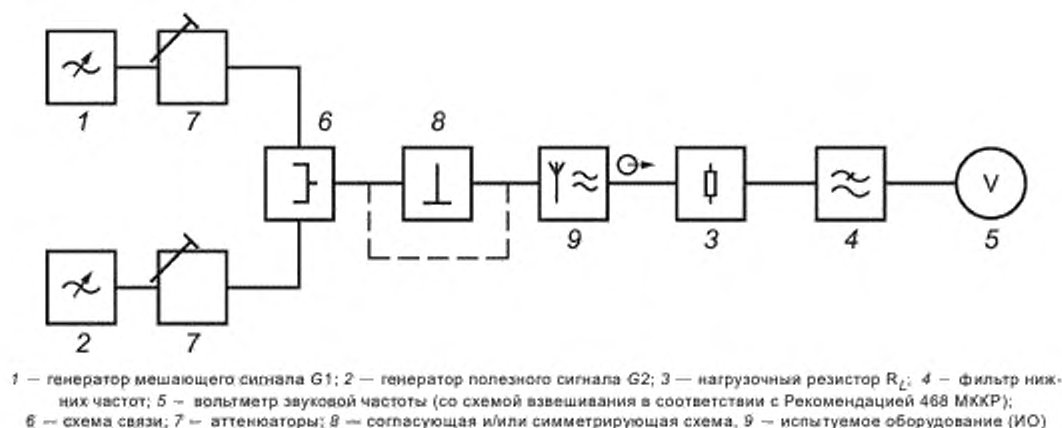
1

7

6

8

9

3

4

V

5

2

7

1 — генератор мешающего сигнала G1; 2 — генератор полезного сигнала G2; 3 — нагрузочный резистор $R_L$; 4 — фильтр нижних частот; 5 — вольтметр звуковой частоты (со схемой взвешивания в соответствии с Рекомендацией 468 МККР); 6 — схема связи; 7 — аттенюаторы; 8 — согласующая и/или симметрирующая схема, 9 — испытуемое оборудование (ИО)